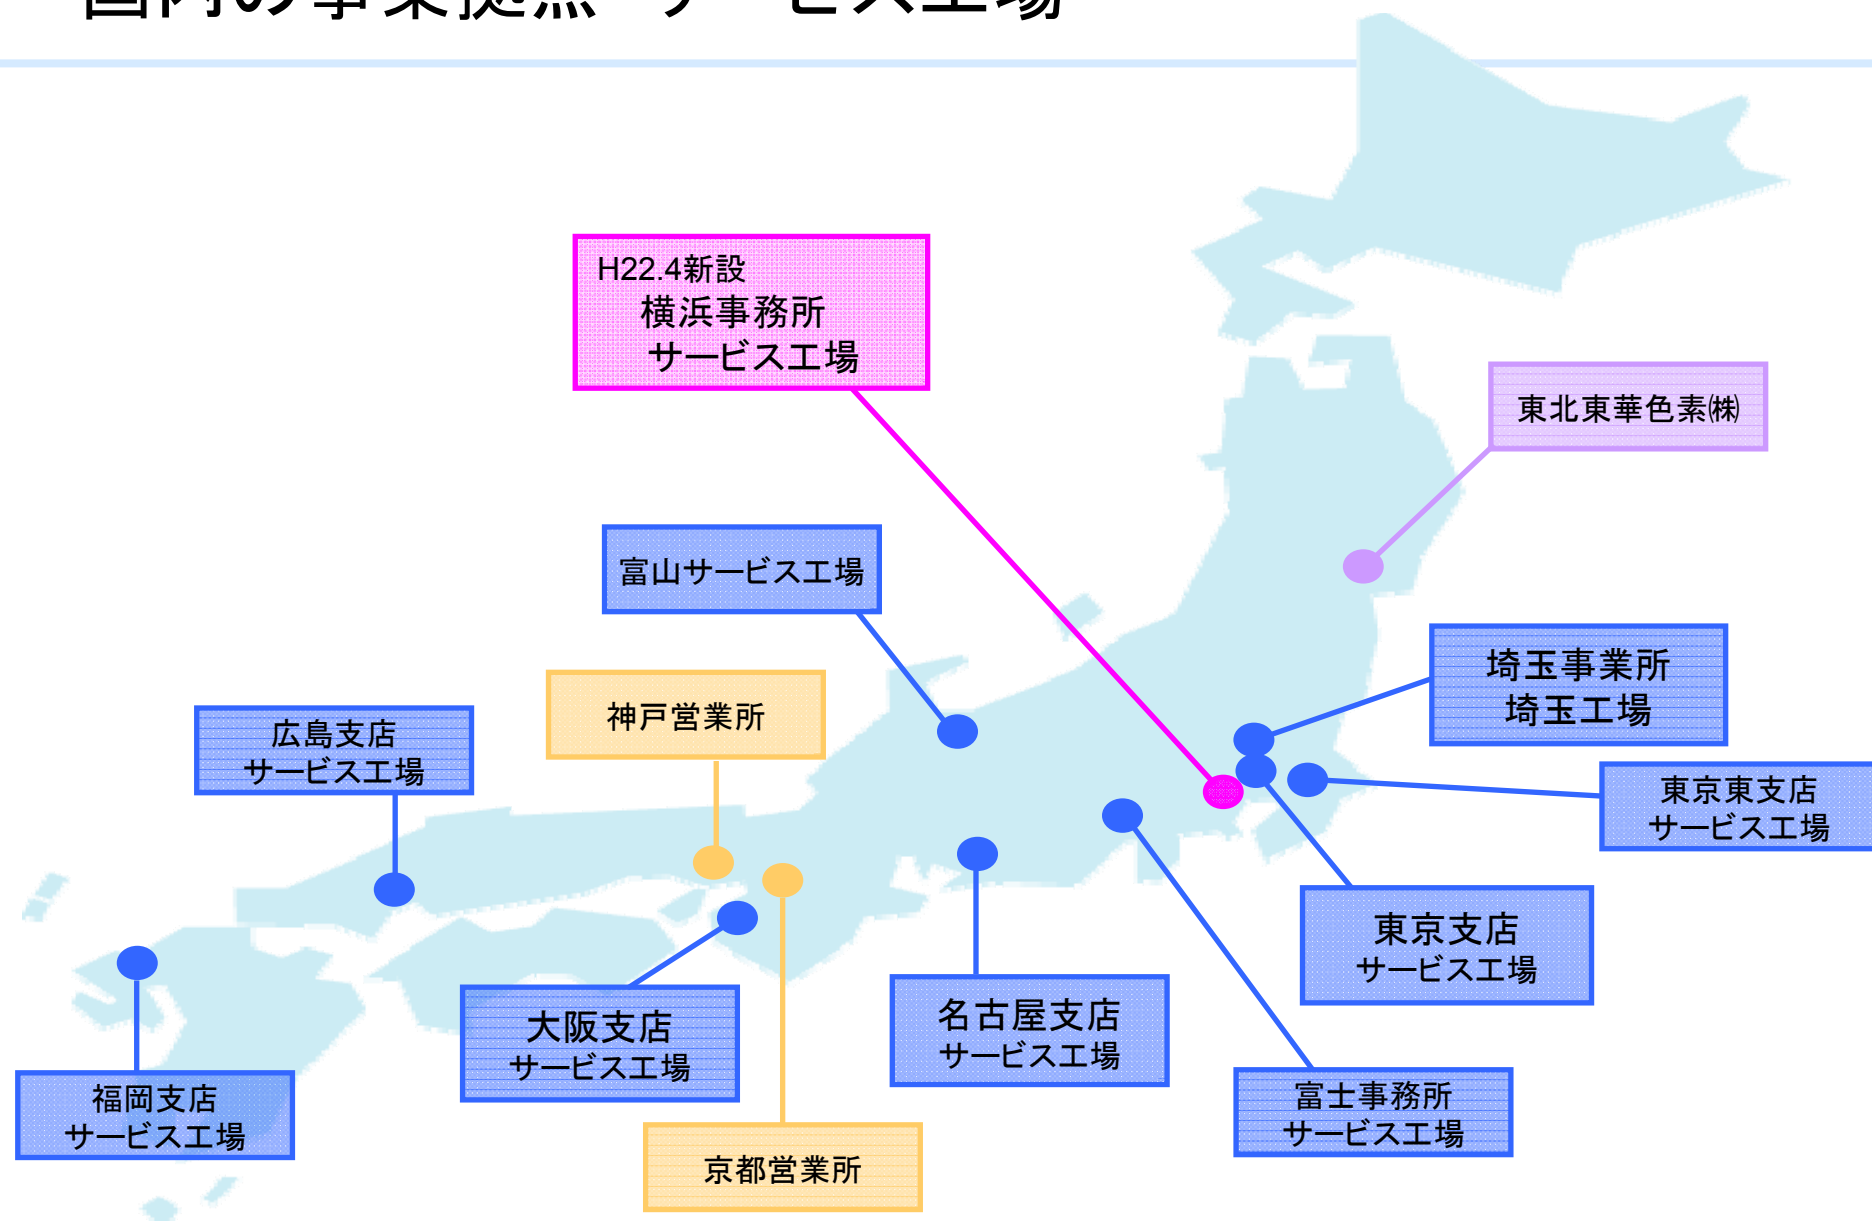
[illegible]

H22.4新設
横浜事務所
サービス工場

東北東華色素㈱

富山サービス工場

埼玉事業所
埼玉工場

神戸営業所

広島支店
サービス工場

東京東支店
サービス工場

東京支店
サービス工場

大阪支店
サービス工場

名古屋支店
サービス工場

福岡支店
サービス工場

富士事務所
サービス工場

京都営業所